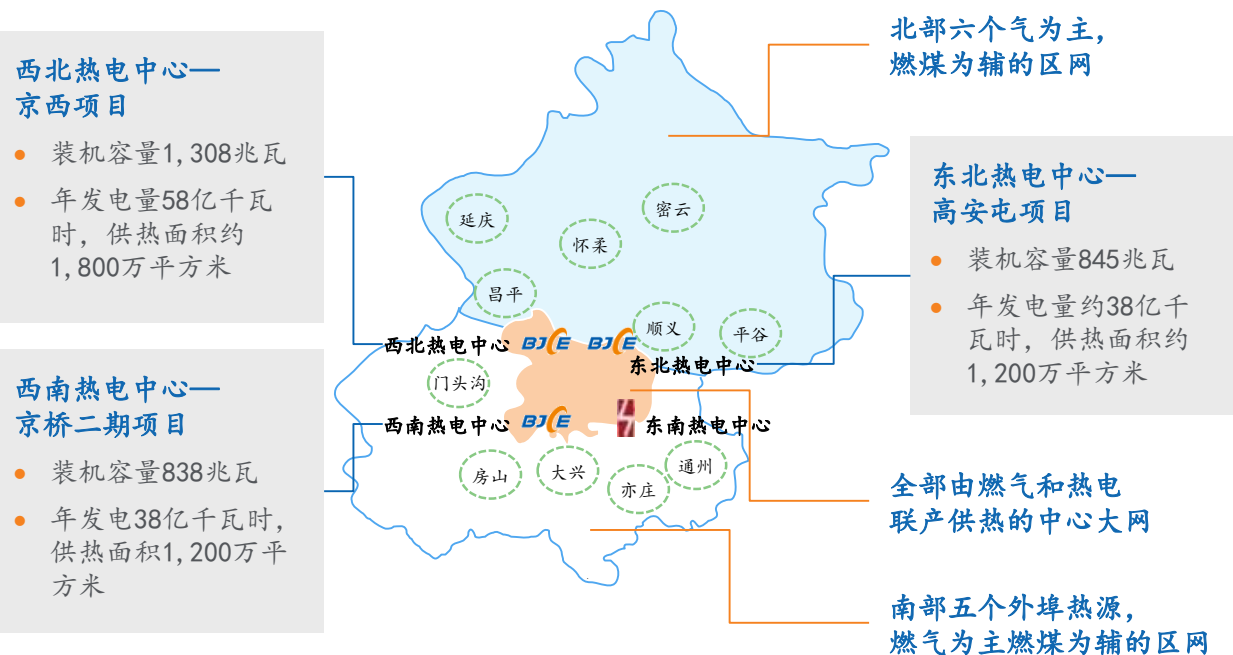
西北热电中心—
京西项目

- 装机容量1,308兆瓦
- 年发电量58亿千瓦时，供热面积约1,800万平方米

西南热电中心—
京桥二期项目

- 装机容量838兆瓦
- 年发电38亿千瓦时，供热面积1,200万平方米

北部六个气为主，
燃煤为辅的区网

东北热电中心—
高安屯项目

- 装机容量845兆瓦
- 年发电量约38亿千瓦时，供热面积约1,200万平方米

延庆

怀柔

密云

昌平

顺义

平谷

西北热电中心

BJE

BJE

东北热电中心

门头沟

西南热电中心

BJE

东南热电中心

房山

大兴

亦庄

通州

全部由燃气和热电
联产供热的中心大网

南部五个外埠热源，
燃气为主燃煤为辅的区网